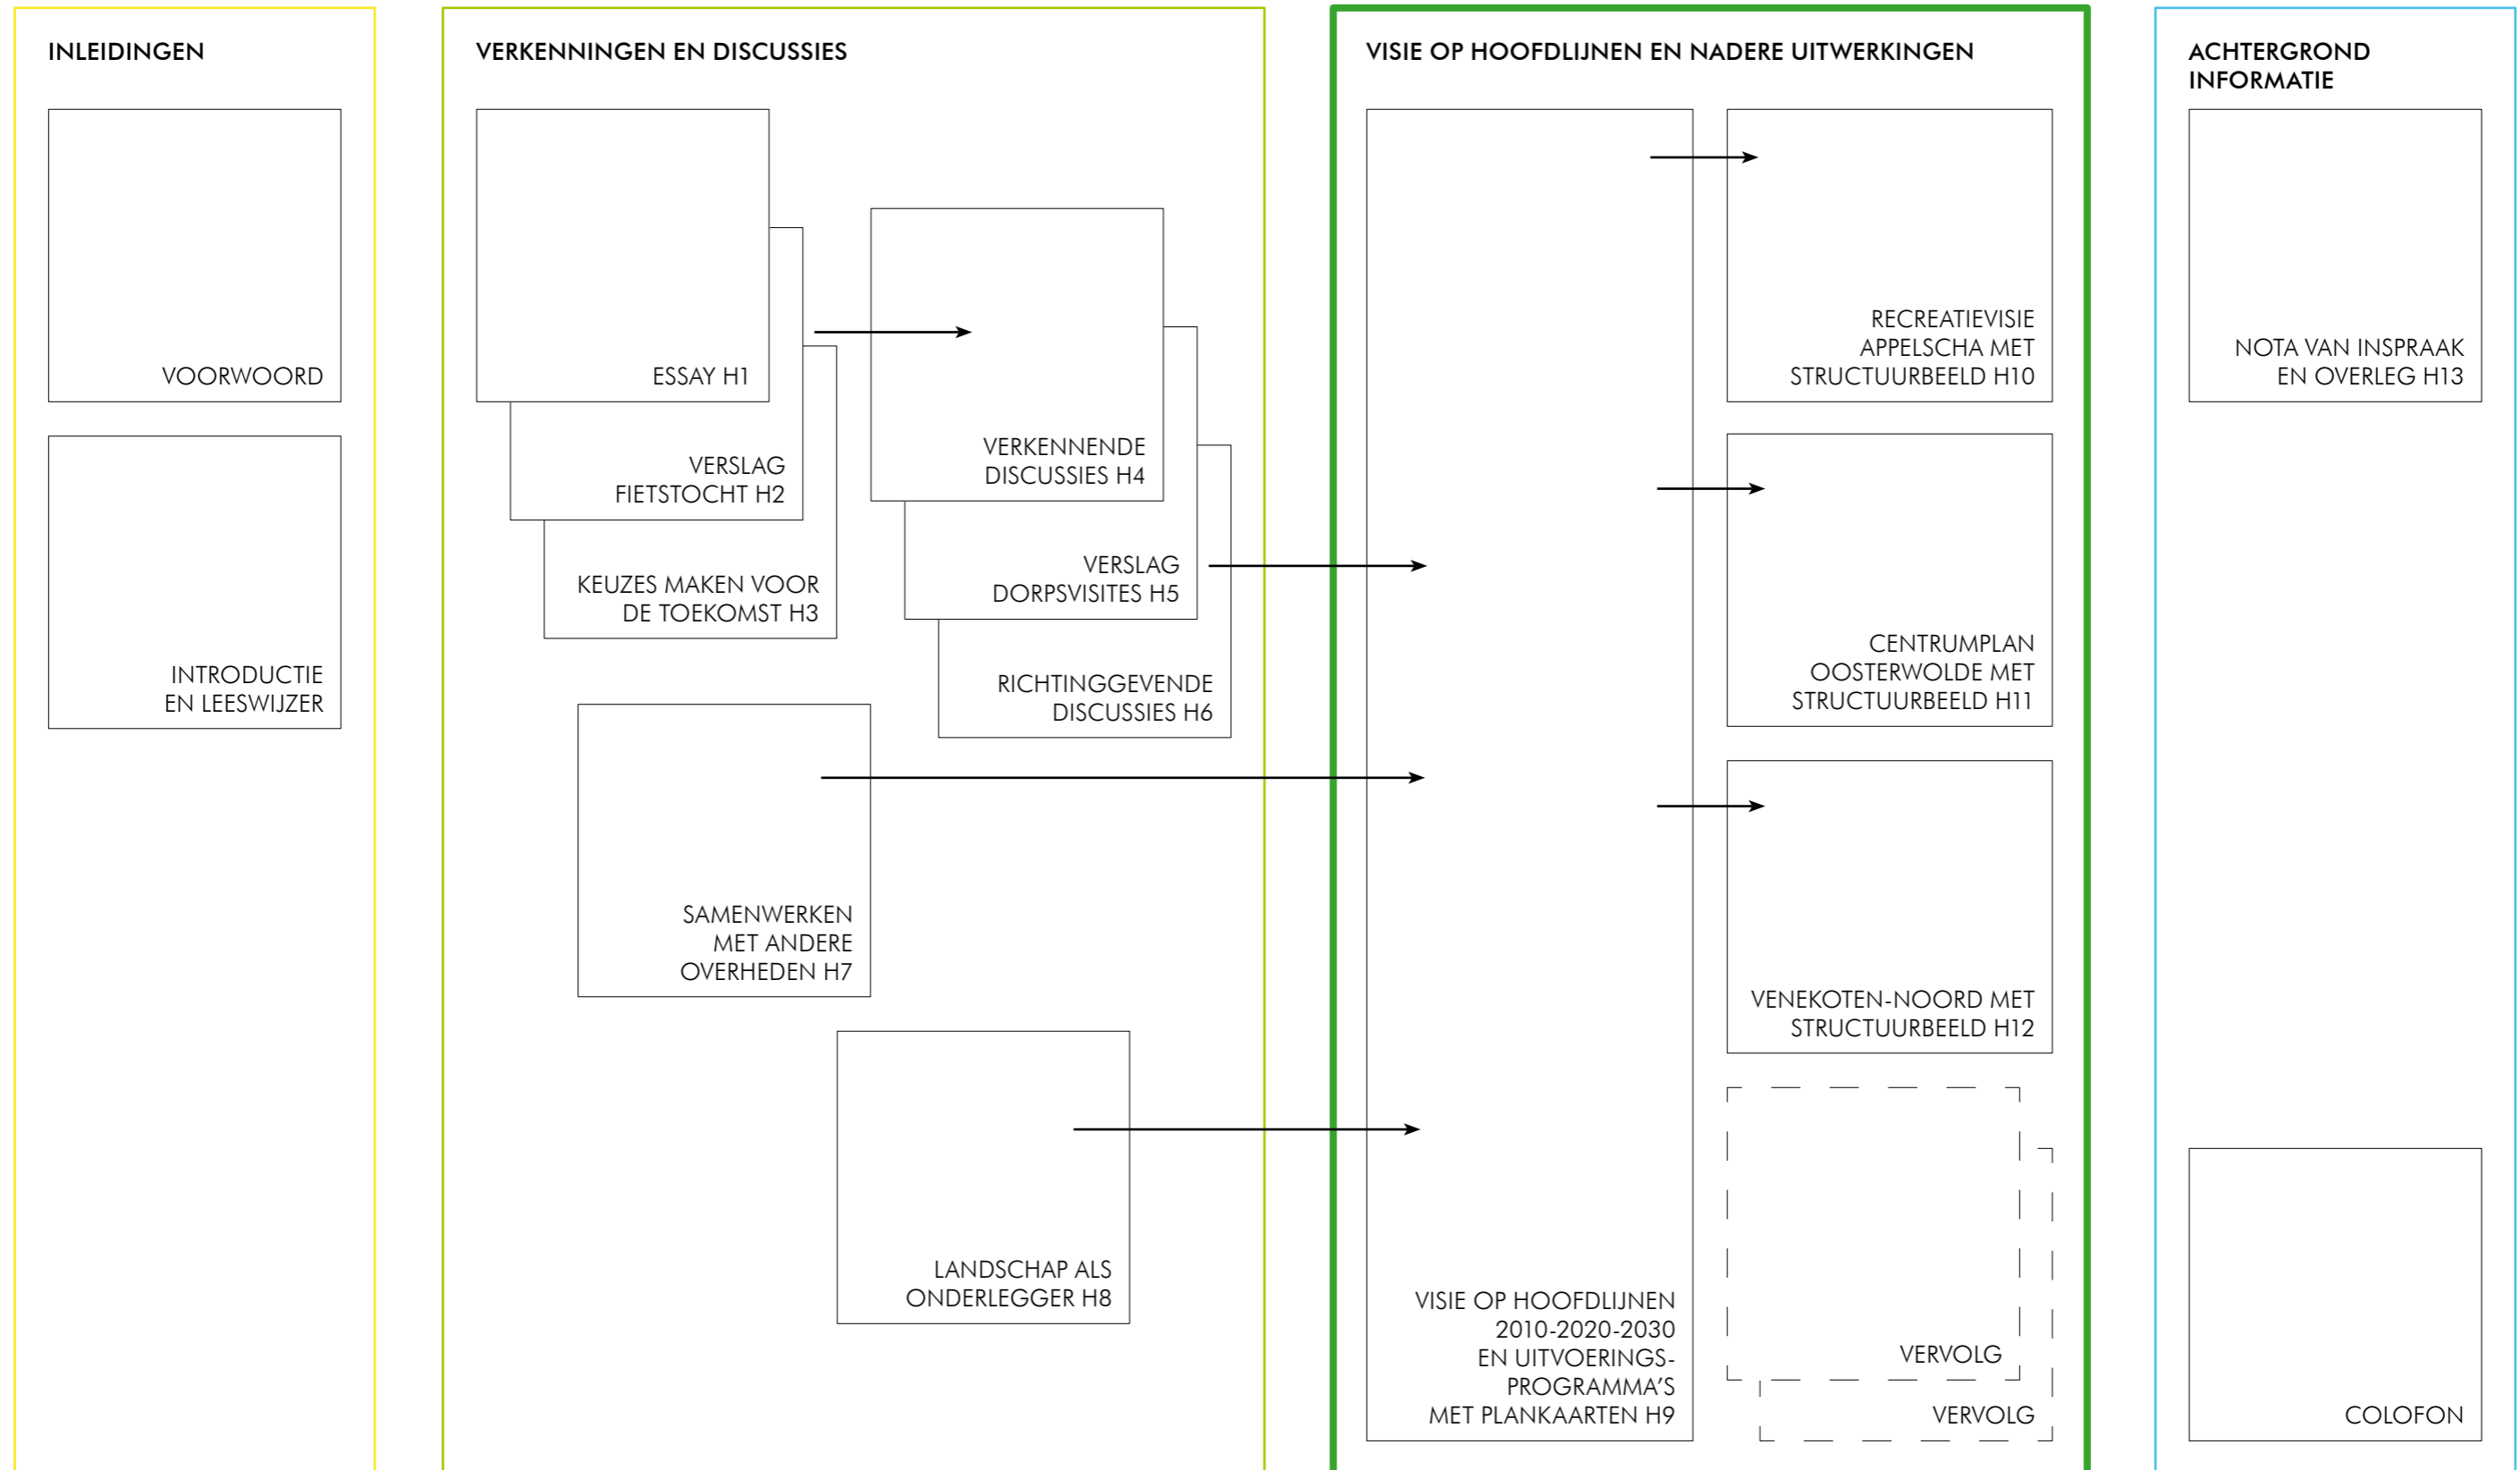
INLEIDINGEN

VOORWOORD

INTRODUCTIE EN LEESWIJZER

VERKENNINGEN EN DISCUSSIES

ESSAY H1

VERSLAG FIETSTOCHT H2

KEUZES MAKEN VOOR DE TOEKOMST H3

VERKENNENDE DISCUSSIES H4

VERSLAG DORPSVISITES H5

RICHTINGGEVENDE DISCUSSIES H6

SAMENWERKEN MET ANDERE OVERHEDEN H7

LANDSCHAP ALS ONDERLEGGER H8

VISIE OP HOOFDLIJNEN EN NADERE UITWERKINGEN

VISIE OP HOOFDLIJNEN 2010-2020-2030 EN UITVOERINGS-PROGRAMMA'S MET PLANKAARTEN H9

RECREATIEVISIE APPELSCHA MET STRUCTUURBEELD H10

CENTRUMPLAN OOSTERWOLDE MET STRUCTUURBEELD H11

VENEKOTEN-NOORD MET STRUCTUURBEELD H12

VERVOLG

VERVOLG

ACHTERGROND INFORMATIE

NOTA VAN INSPRAAK EN OVERLEG H13

COLOFON